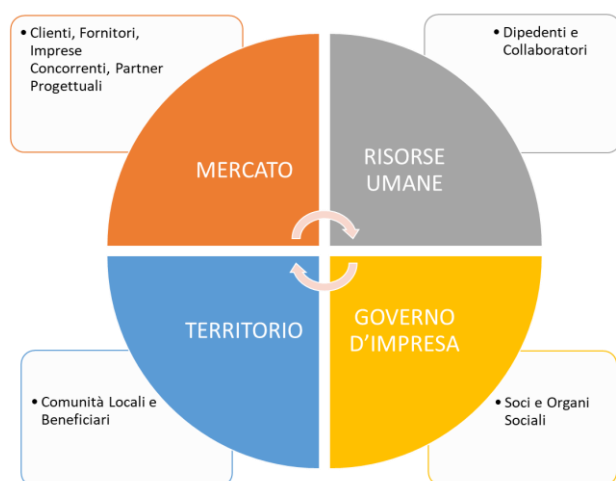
• Clienti, Fornitori, Imprese Concorrenti, Partner Progettuali

• Dipedenti e Collaboratori

MERCATO

RISORSE UMANE

TERRITORIO

GOVERNO D'IMPRESA

• Comunità Locali e Beneficiari

• Soci e Organi Sociali